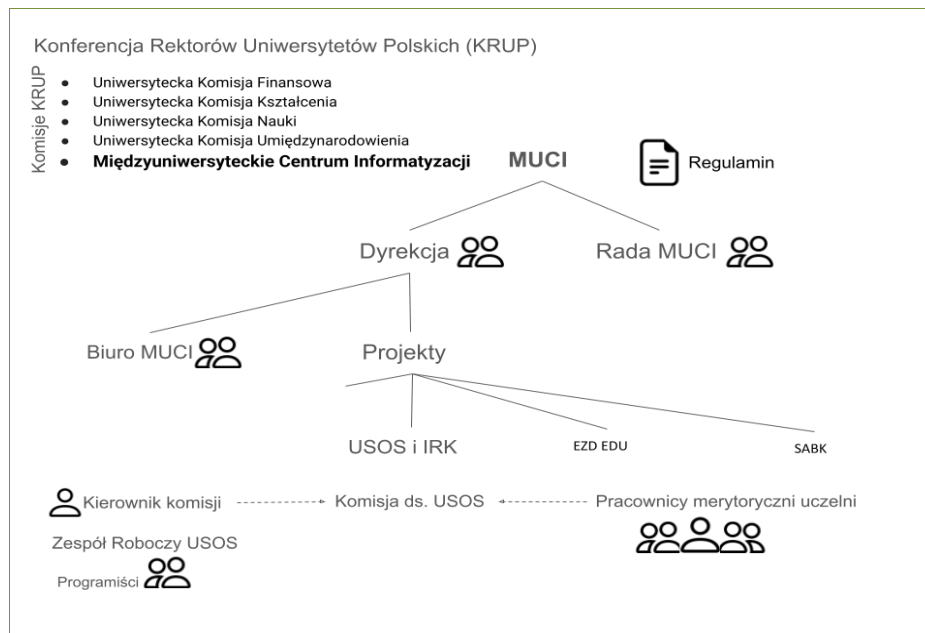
Konferencja Rektorów Uniwersytetów Polskich (KRUP)

Komisje KRUP

- Uniwersytecka Komisja Finansowa
- Uniwersytecka Komisja Kształcenia
- Uniwersytecka Komisja Nauki
- Uniwersytecka Komisja Umiędzynarodowienia
- **Międzyuniwersyteckie Centrum Informatyzacji**

MUCI

Regulamin

Dyrekcja

Rada MUCI

Biuro MUCI

Projekty

USOS i IRK

EZD EDU

SABK

Kierownik komisji

Komisja ds. USOS

Pracownicy merytoryczni uczelni

Zespół Roboczy USOS

Programiści